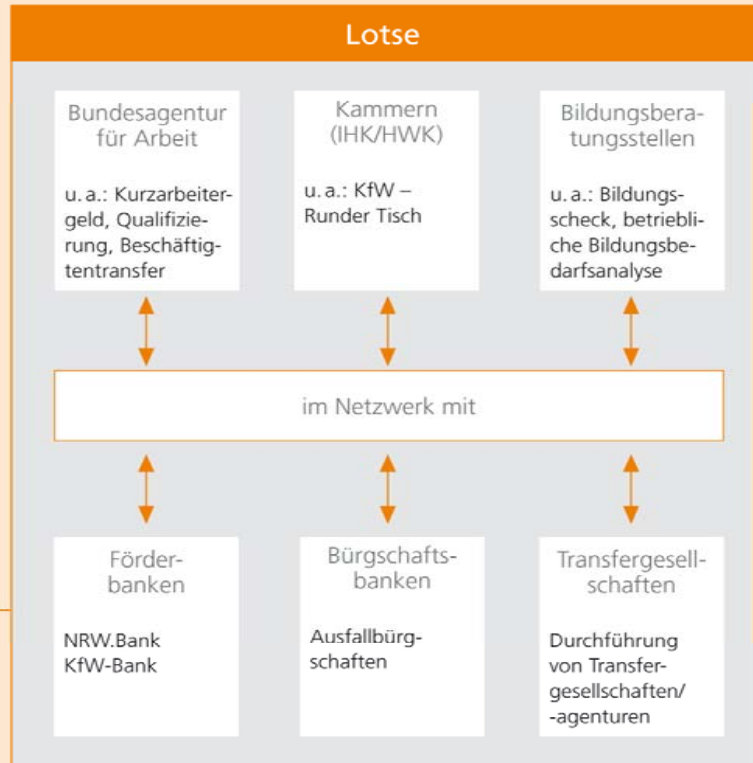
Lotse

Bundesagentur für Arbeit

u. a.: Kurzarbeitergeld, Qualifizierung, Beschäftigtentransfer

Kammern (IHK/HWK)

u. a.: KfW – Runder Tisch

Bildungsberatungsstellen

u. a.: Bildungsscheck, betriebliche Bildungsbedarfsanalyse

im Netzwerk mit

Förderbanken

NRW.Bank
KfW-Bank

Bürgschaftsbanken

Ausfallbürgschaften

Transfergesellschaften

Durchführung von Transfergesellschaften/-agenturen